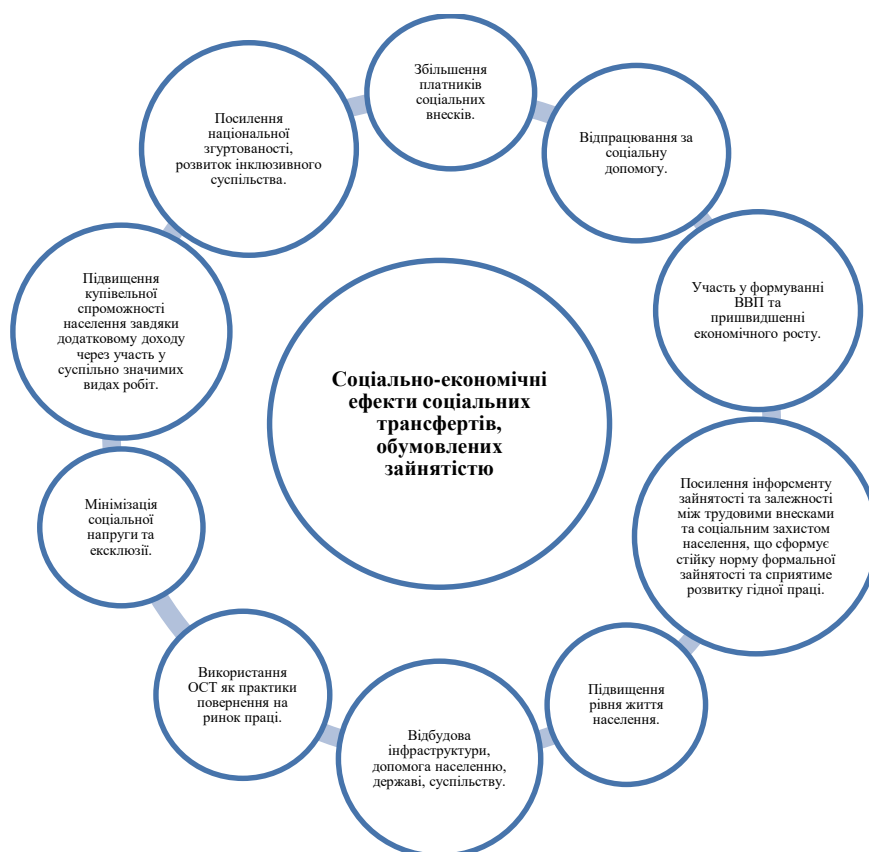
Соціально-економічні ефекти соціальних трансфертів, обумовлених зайнятістю

Збільшення платників соціальних внесків.

Відпрацювання за соціальну допомогу.

Участь у формуванні ВВП та пришвидшенні економічного росту.

Посилення інфорсменту зайнятості та залежності між трудовими внесками та соціальним захистом населення, що сформує стійку норму формальної зайнятості та сприятиме розвитку гідної праці.

Підвищення рівня життя населення.

Відбудова інфраструктури, допомога населенню, державі, суспільству.

Використання ОСТ як практики повернення на ринок праці.

Мінімізація соціальної напруги та ексклюзії.

Підвищення купівельної спроможності населення завдяки додатковому доходу через участь у суспільно значимих видах робіт.

Посилення національної згуртованості, розвиток інклюзивного суспільства.